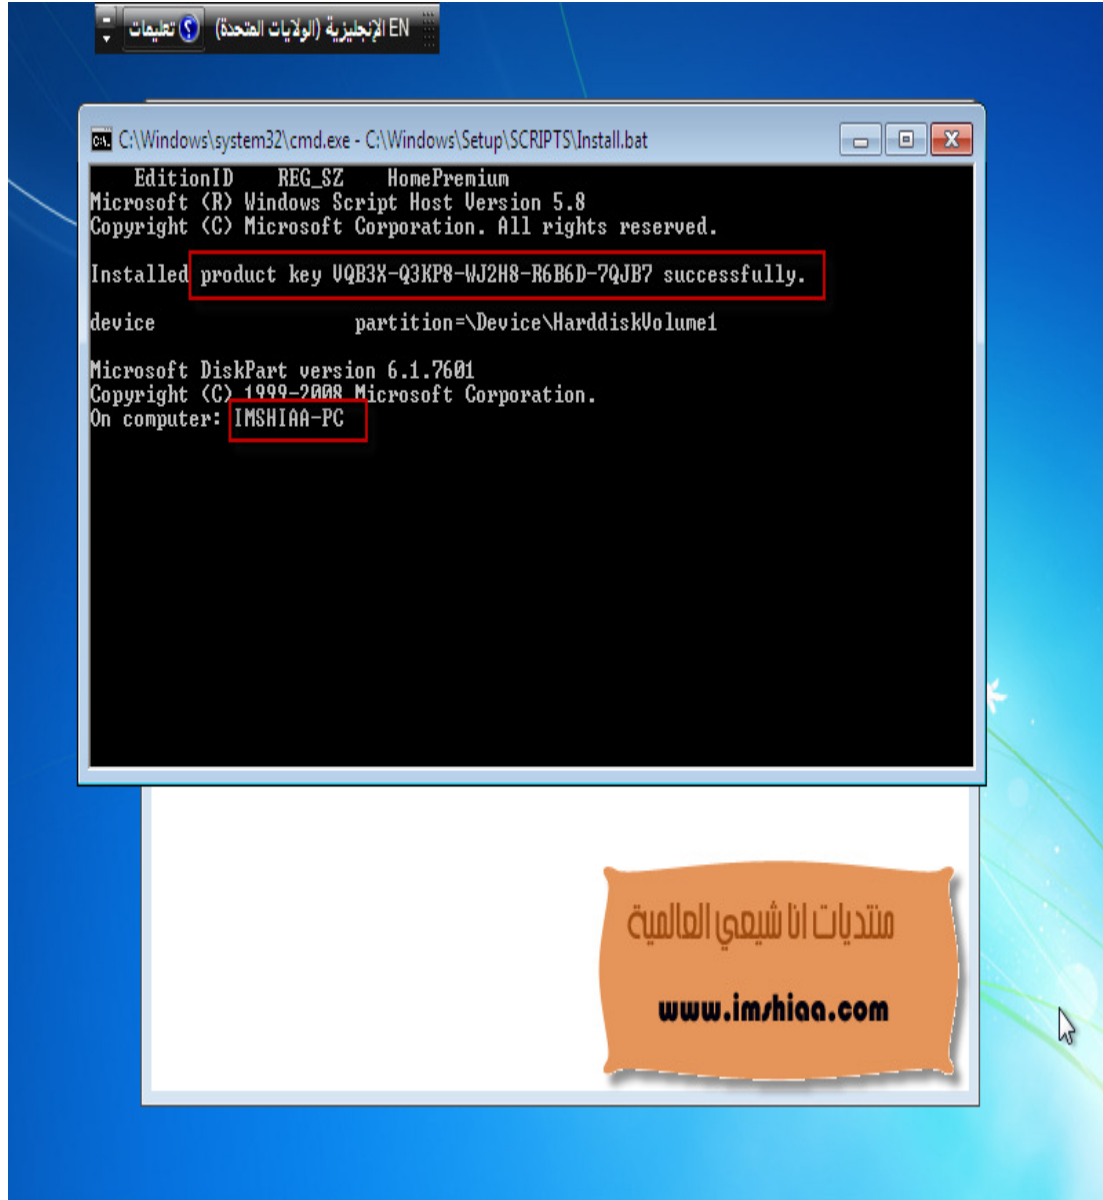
EN الإنجليزية (الولايات المتحدة) تعليمات

C:\Windows\system32\cmd.exe - C:\Windows\Setup\SCRIPTS\Install.bat

EditionID REG_SZ HomePremium
Microsoft (R) Windows Script Host Version 5.8
Copyright (C) Microsoft Corporation. All rights reserved.

Installed product key VQB3X-Q3KP8-WJ2H8-R6B6D-7QJB7 successfully.

device partition=\Device\HarddiskVolume1

Microsoft DiskPart version 6.1.7601
Copyright (C) 1999-2008 Microsoft Corporation.
On computer: IMSHIAA-PC

منتديات انا شيعي العالمية
www.imshiaa.com